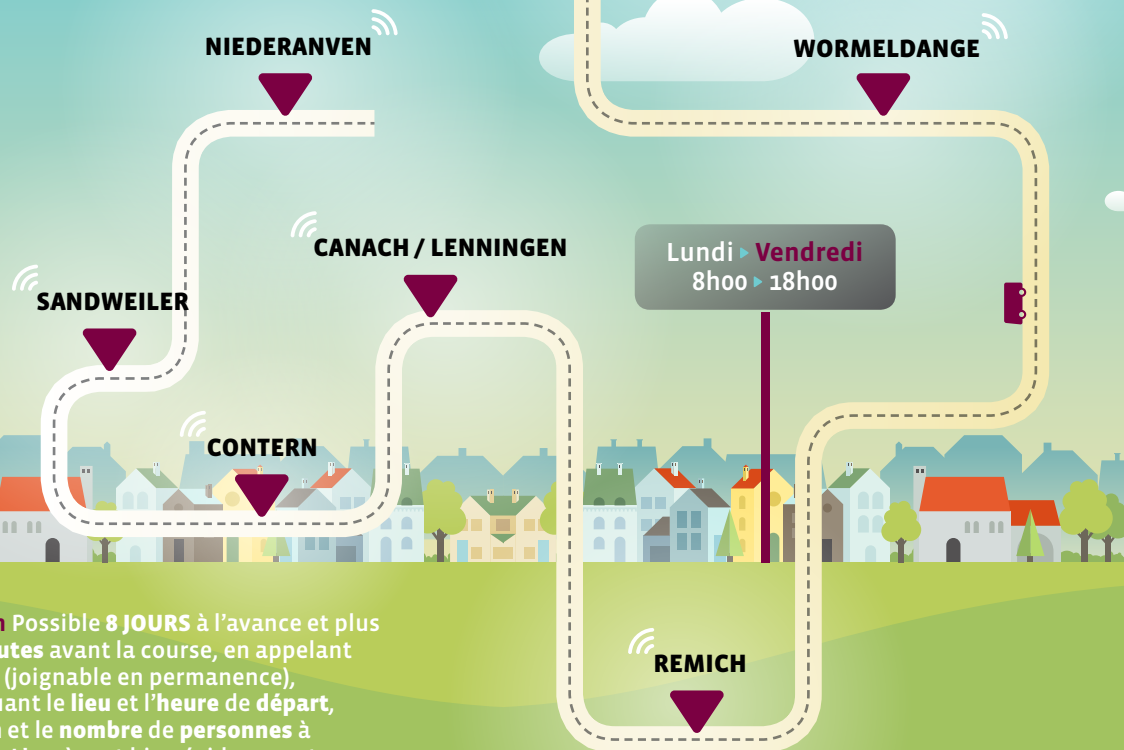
NIEDERANVEN

WORMELDANGE

CANACH / LENNINGEN

SANDWEILER

Lundi ▸ Vendredi
8h00 ▸ 18h00

CONTERN

REMICH

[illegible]n Possible 8 JOURS à l'avance et plus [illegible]utes avant la course, en appelant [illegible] (joignable en permanence), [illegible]uant le lieu et l'heure de départ, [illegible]n et le nombre de personnes à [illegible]